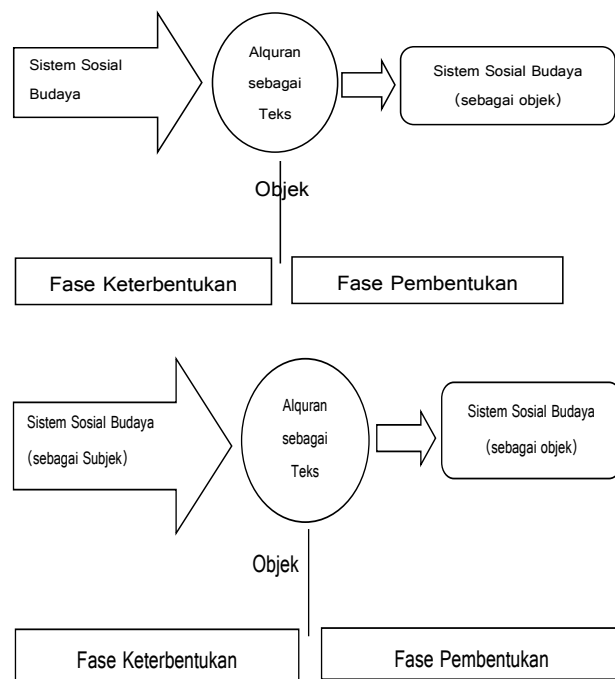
Sistem Sosial Budaya

Alquran sebagai Teks

Sistem Sosial Budaya (sebagai objek)

Objek

Fase Keterbentukan

Fase Pembentukan

Sistem Sosial Budaya (sebagai Subjek)

Alquran sebagai Teks

Sistem Sosial Budaya (sebagai objek)

Objek

Fase Keterbentukan

Fase Pembentukan